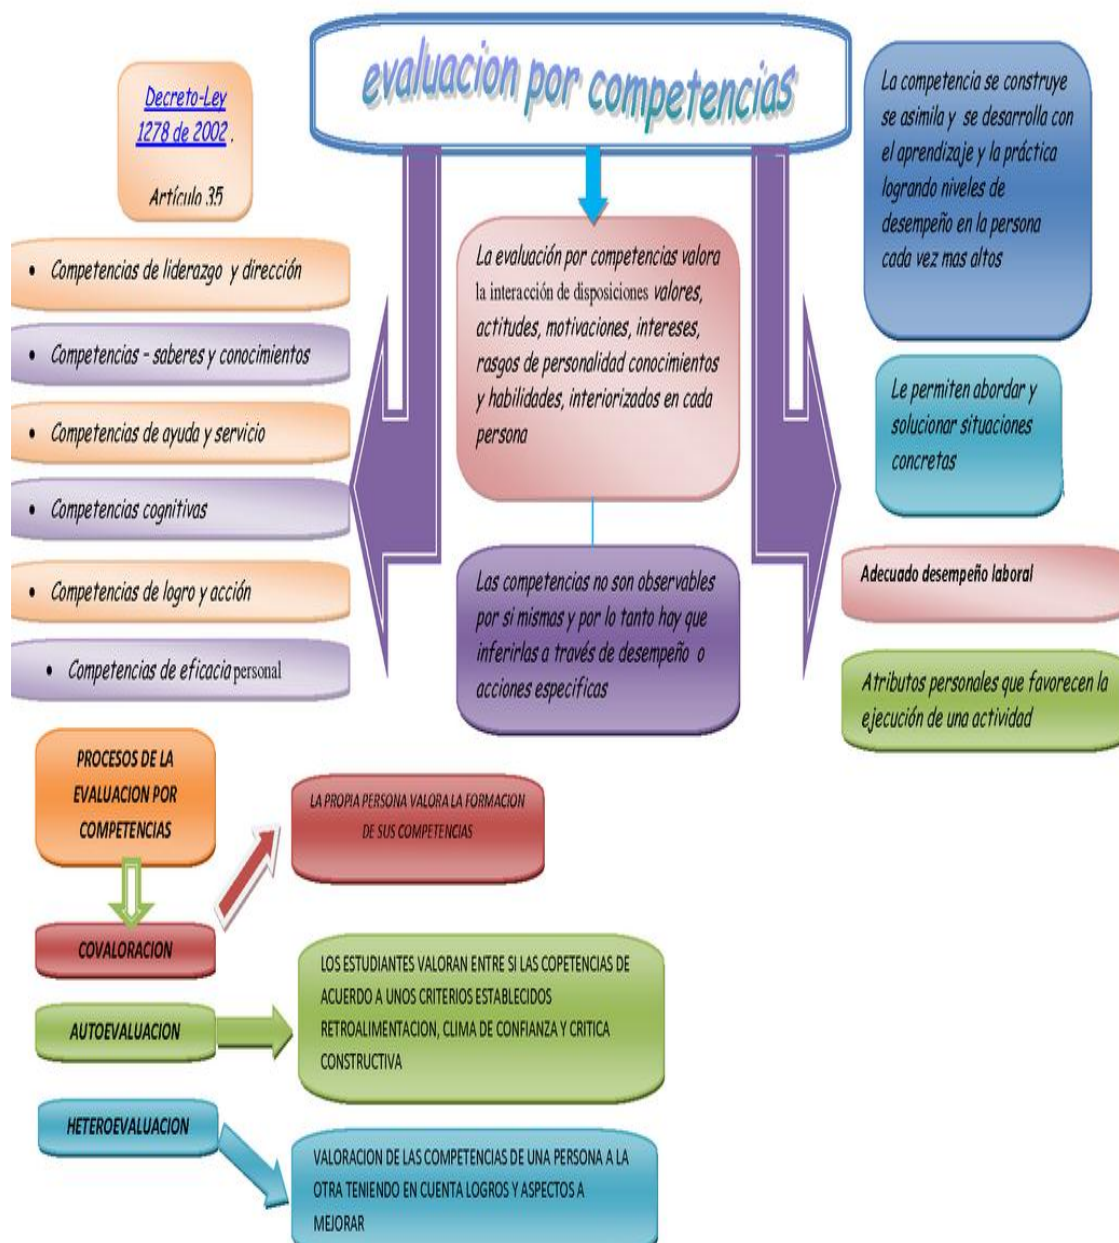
evaluacion por competencias

Decreto-Ley 1278 de 2002.

Artículo 35

• Competencias de liderazgo y dirección

• Competencias - saberes y conocimientos

• Competencias de ayuda y servicio

• Competencias cognitivas

• Competencias de logro y acción

• Competencias de eficacia personal

La evaluación por competencias valora la interacción de disposiciones valores, actitudes, motivaciones, intereses, rasgos de personalidad conocimientos y habilidades, interiorizados en cada persona

Las competencias no son observables por si mismas y por lo tanto hay que inferirlas a través de desempeño o acciones especificas

La competencia se construye se asimila y se desarrolla con el aprendizaje y la práctica logrando niveles de desempeño en la persona cada vez mas altos

Le permiten abordar y solucionar situaciones concretas

Adecuado desempeño laboral

Atributos personales que favorecen la ejecución de una actividad

PROCESOS DE LA EVALUACION POR COMPETENCIAS

LA PROPIA PERSONA VALORA LA FORMACION DE SUS COMPETENCIAS

COVALORACION

AUTOEVALUACION

LOS ESTUDIANTES VALORAN ENTRE SI LAS COPETENCIAS DE ACUERDO A UNOS CRITERIOS ESTABLECIDOS RETROALIMENTACION, CLIMA DE CONFIANZA Y CRITICA CONSTRUCTIVA

HETEROEVALUACION

VALORACION DE LAS COMPETENCIAS DE UNA PERSONA A LA OTRA TENIENDO EN CUENTA LOGROS Y ASPECTOS A MEJORAR